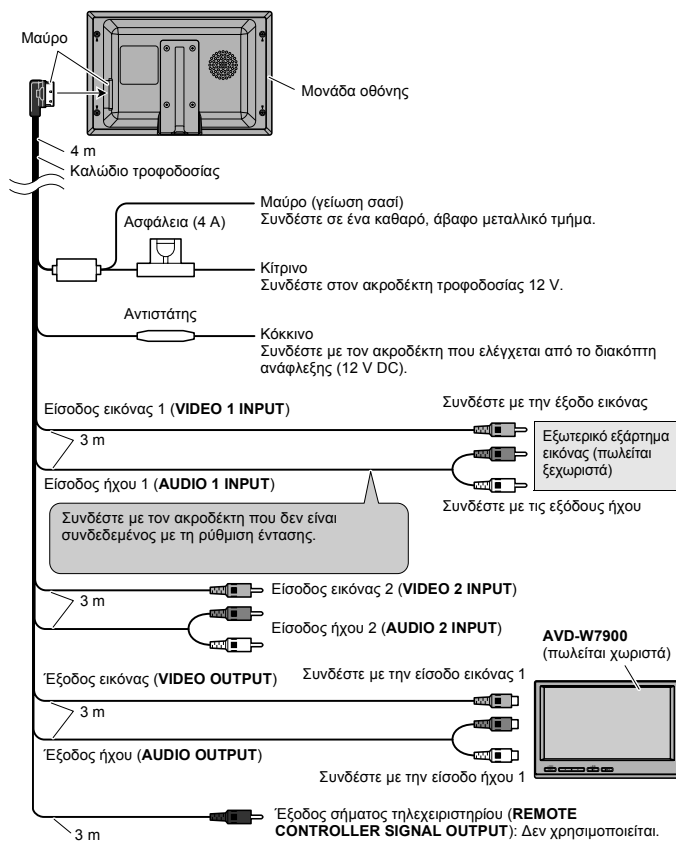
Μαύρο

Μονάδα οθόνης

4 m

Καλώδιο τροφοδοσίας

Ασφάλεια (4 A)

Μαύρο (γείωση σασί)
Συνδέστε σε ένα καθαρό, άβαφο μεταλλικό τμήμα.

Κίτρινο
Συνδέστε στον ακροδέκτη τροφοδοσίας 12 V.

Αντιστάτης

Κόκκινο
Συνδέστε με τον ακροδέκτη που ελέγχεται από το διακόπτη ανάφλεξης (12 V DC).

Είσοδος εικόνας 1 (**VIDEO 1 INPUT**)

Συνδέστε με την έξοδο εικόνας

3 m

Εξωτερικό εξάρτημα εικόνας (πωλείται ξεχωριστά)

Είσοδος ήχου 1 (**AUDIO 1 INPUT**)

Συνδέστε με τις εξόδους ήχου

Συνδέστε με τον ακροδέκτη που δεν είναι συνδεδεμένος με τη ρύθμιση έντασης.

Είσοδος εικόνας 2 (**VIDEO 2 INPUT**)

3 m

Είσοδος ήχου 2 (**AUDIO 2 INPUT**)

**AVD-W7900**
(πωλείται χωριστά)

Έξοδος εικόνας (**VIDEO OUTPUT**)

Συνδέστε με την είσοδο εικόνας 1

3 m

Έξοδος ήχου (**AUDIO OUTPUT**)

Συνδέστε με την είσοδο ήχου 1

Έξοδος σήματος τηλεχειριστηρίου (**REMOTE CONTROLLER SIGNAL OUTPUT**): Δεν χρησιμοποιείται.

3 m